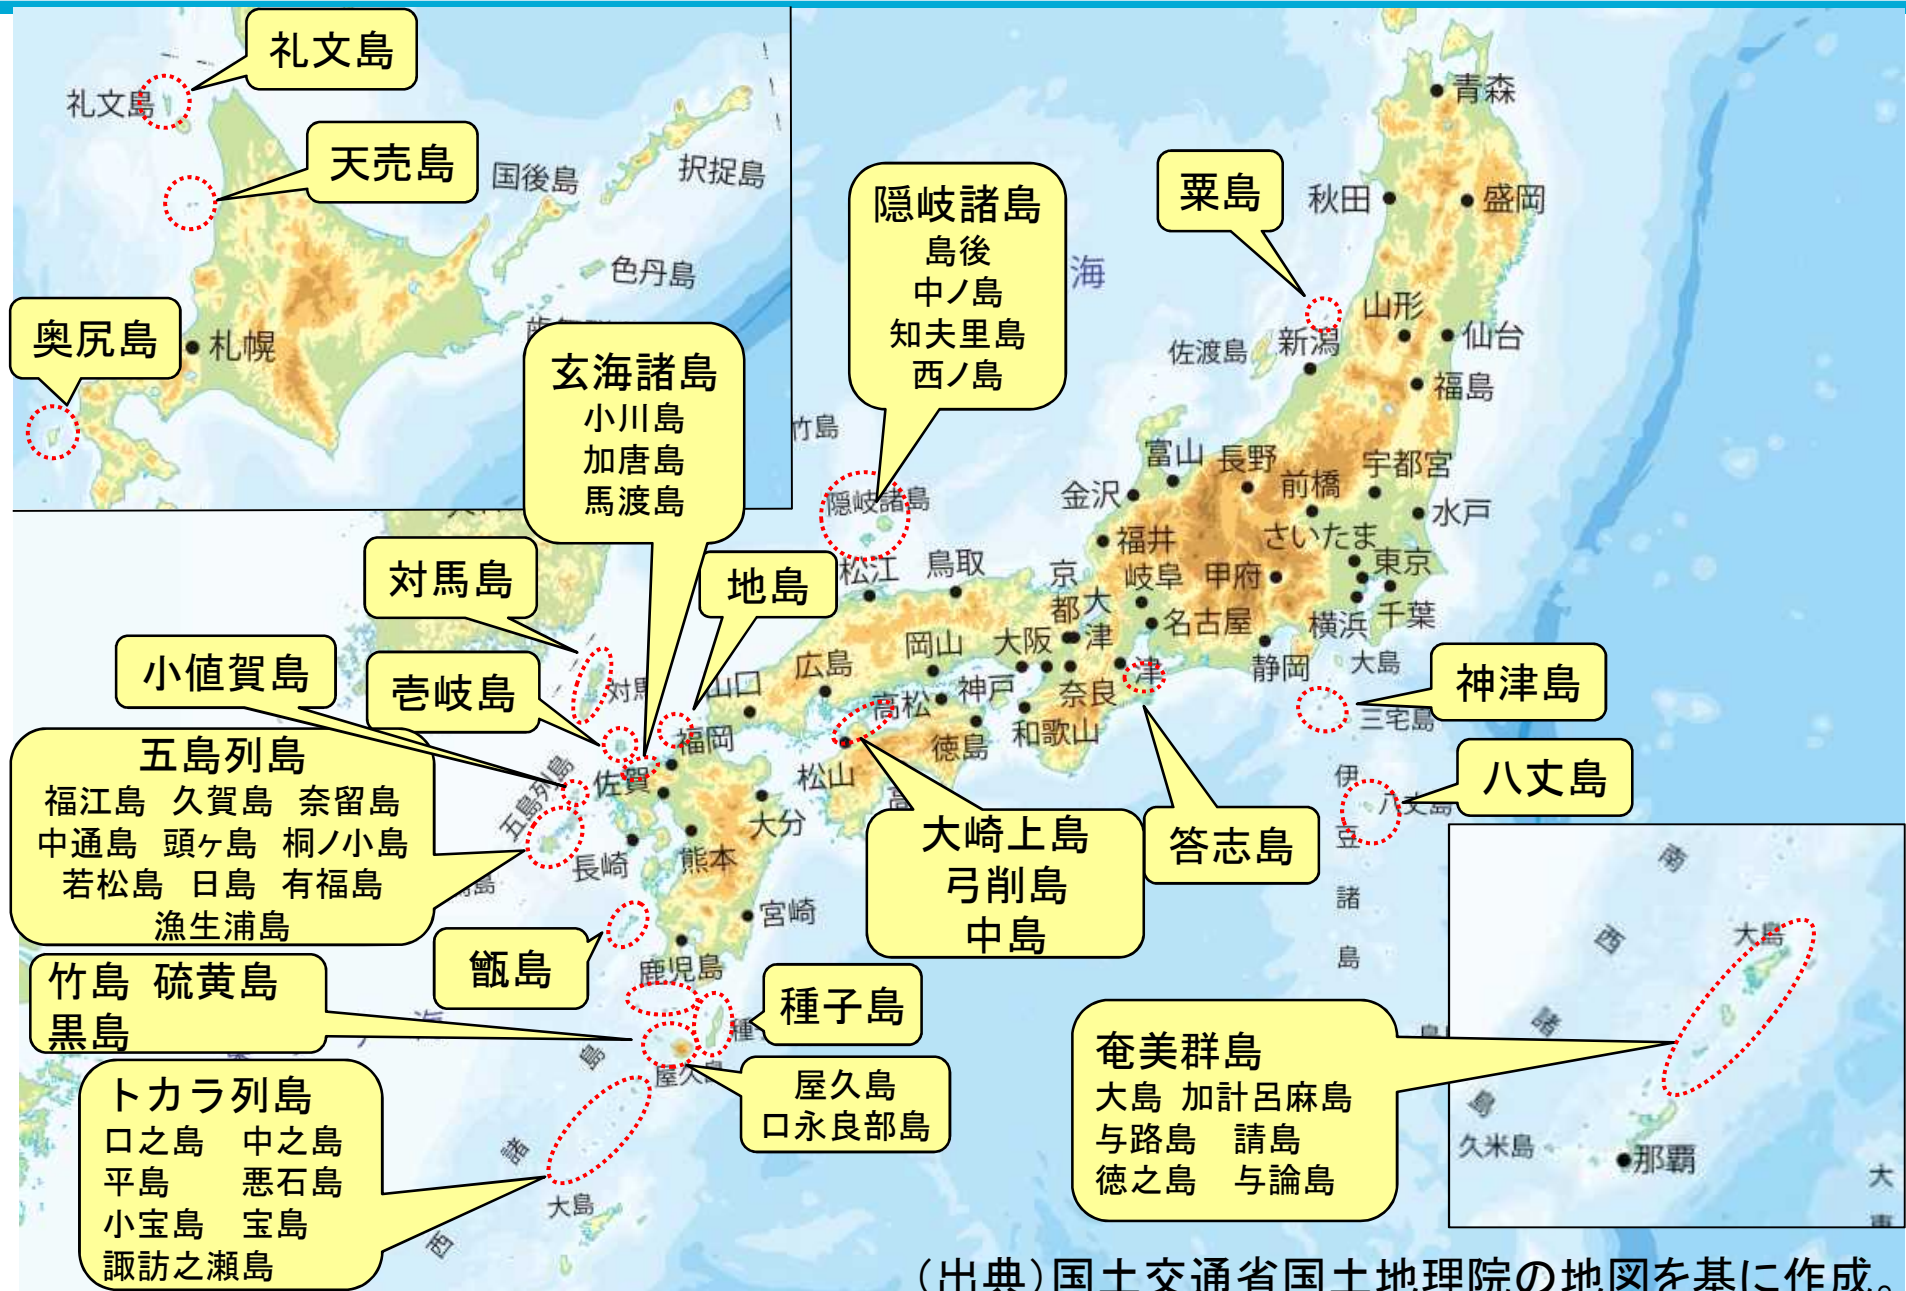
礼文島
礼文島
天売島
国後島
択捉島
色丹島
奥尻島
札幌
玄海諸島
小川島
加唐島
馬渡島
隠岐諸島
島後
中ノ島
知夫里島
西ノ島
海
粟島
青森
秋田
盛岡
山形
仙台
佐渡島
新潟
福島
竹島
隠岐諸島
富山
長野
宇都宮
前橋
金沢
水戸
福井
さいたま
松江
鳥取
京都
大津
岐阜
甲府
東京
名古屋
横浜
千葉
対馬島
地島
山口
広島
岡山
大阪
津
静岡
大島
神津島
小値賀島
壱岐島
対馬
福岡
高松
神戸
奈良
三宅島
五島列島
福江島　久賀島　奈留島
中通島　頭ヶ島　桐ノ小島
若松島　日島　有福島
漁生浦島
五島列島
佐賀
松山
徳島
和歌山
八丈島
伊豆諸島
八丈島
長崎
熊本
大分
大崎上島
弓削島
中島
答志島
宮崎
甑島
鹿児島
竹島　硫黄島
黒島
種子島
屋久島
口永良部島
奄美群島
大島　加計呂麻島
与路島　請島
徳之島　与論島
南西諸島
大島
久米島
那覇
トカラ列島
口之島　中之島
平島　悪石島
小宝島　宝島
諏訪之瀬島
大島
（出典）国土交通省国土地理院の地図を基に作成。